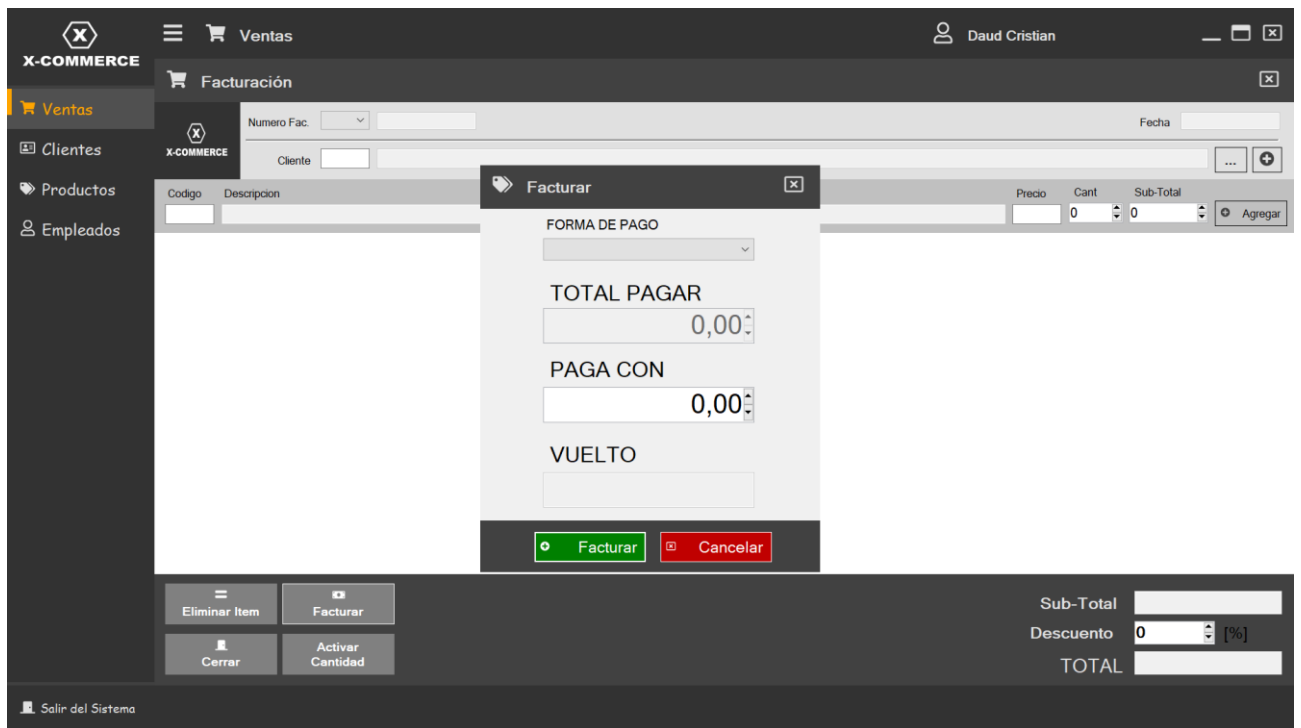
X-COMMERCE

Ventas

Daud Cristian

Facturación

Ventas
Clientes
Productos
Empleados

X-COMMERCE

Numero Fac.

Fecha

Cliente

...

Codigo Descripcion

Precio Cant Sub-Total

0 0 Agregar

Facturar

FORMA DE PAGO

TOTAL PAGAR

0,00

PAGA CON

0,00

VUELTO

Facturar Cancelar

Eliminar Item

Facturar

Cerrar

Activar Cantidad

Sub-Total

Descuento 0 [%]

TOTAL

Salir del Sistema